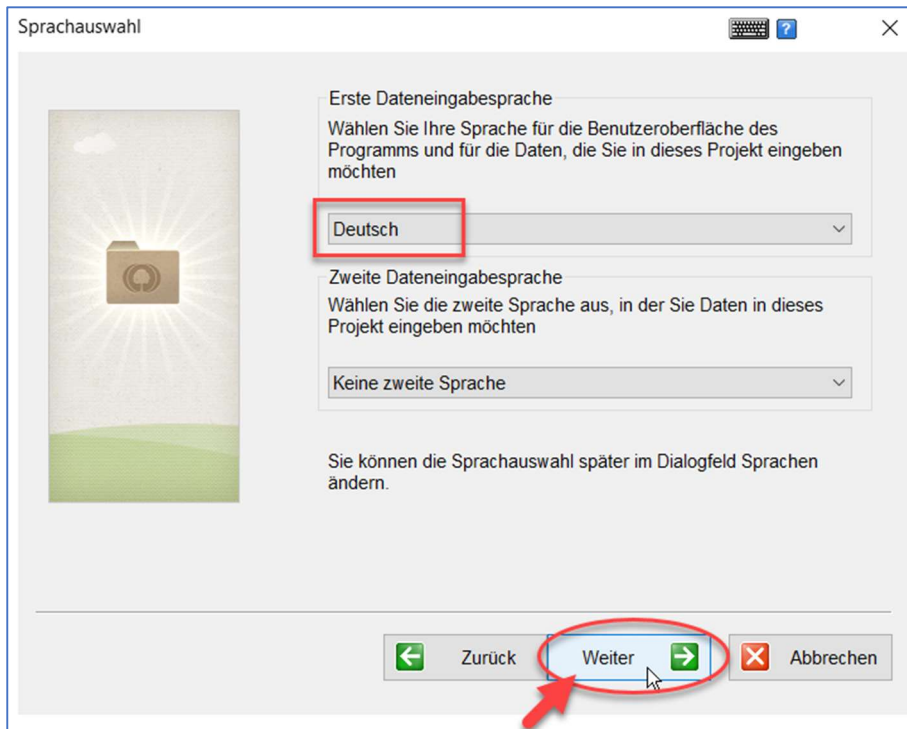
Sprachauswahl

?

Erste Dateneingabesprache

Wählen Sie Ihre Sprache für die Benutzeroberfläche des Programms und für die Daten, die Sie in dieses Projekt eingeben möchten

Deutsch

Zweite Dateneingabesprache

Wählen Sie die zweite Sprache aus, in der Sie Daten in dieses Projekt eingeben möchten

Keine zweite Sprache

Sie können die Sprachauswahl später im Dialogfeld Sprachen ändern.

Zurück

Weiter

Abbrechen